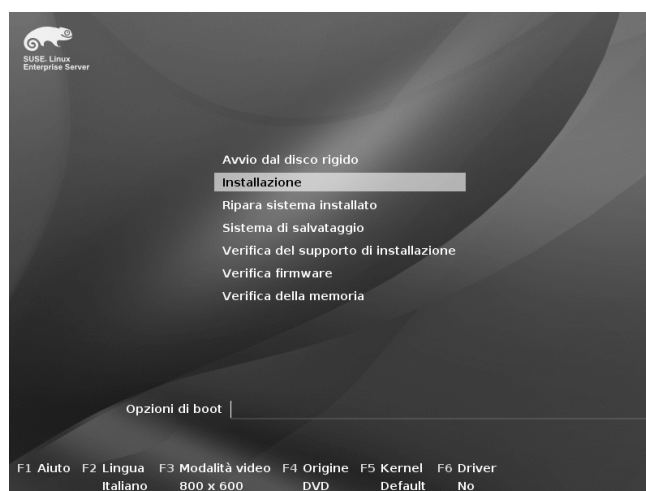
SUSE. Linux
Enterprise Server

Avvio dal disco rigido
Installazione
Ripara sistema installato
Sistema di salvataggio
Verifica del supporto di installazione
Verifica firmware
Verifica della memoria

Opzioni di boot

F1 Aiuto F2 Lingua Italiano F3 Modalità video 800 x 600 F4 Origine DVD F5 Kernel Default F6 Driver No